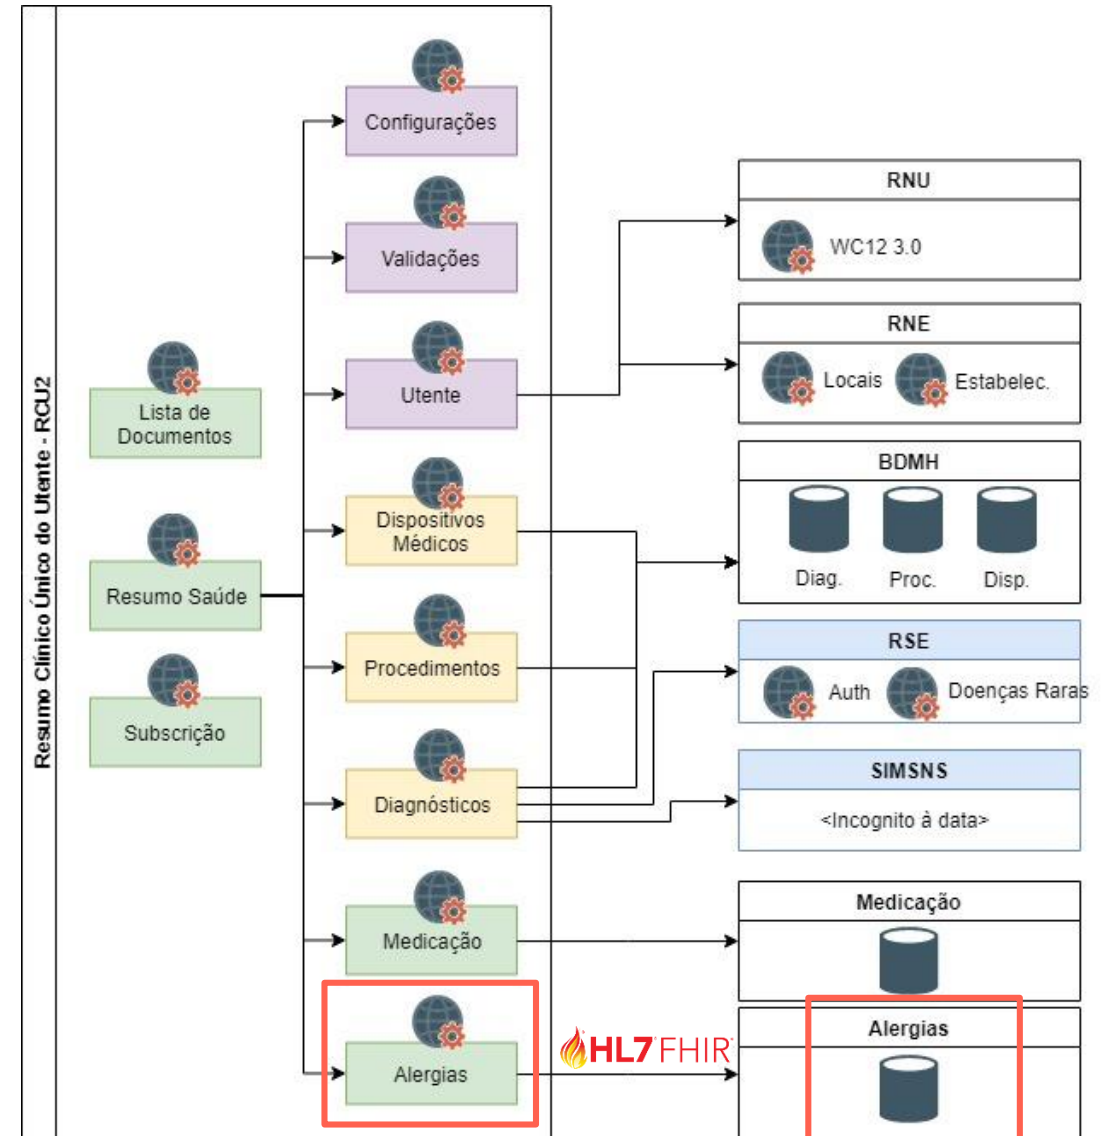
Resumo Clínico Único do Utente - RCU2

Lista de Documentos

Resumo Saúde

Subscrição

Configurações

Validações

Utente

Dispositivos Médicos

Procedimentos

Diagnósticos

Medicação

Alergias

HL7 FHIR

RNU

WC12 3.0

RNE

Locais

Estabelec.

BDMH

Diag.

Proc.

Disp.

RSE

Auth

Doenças Raras

SIMSNS

<Incognito à data>

Medicação

Alergias